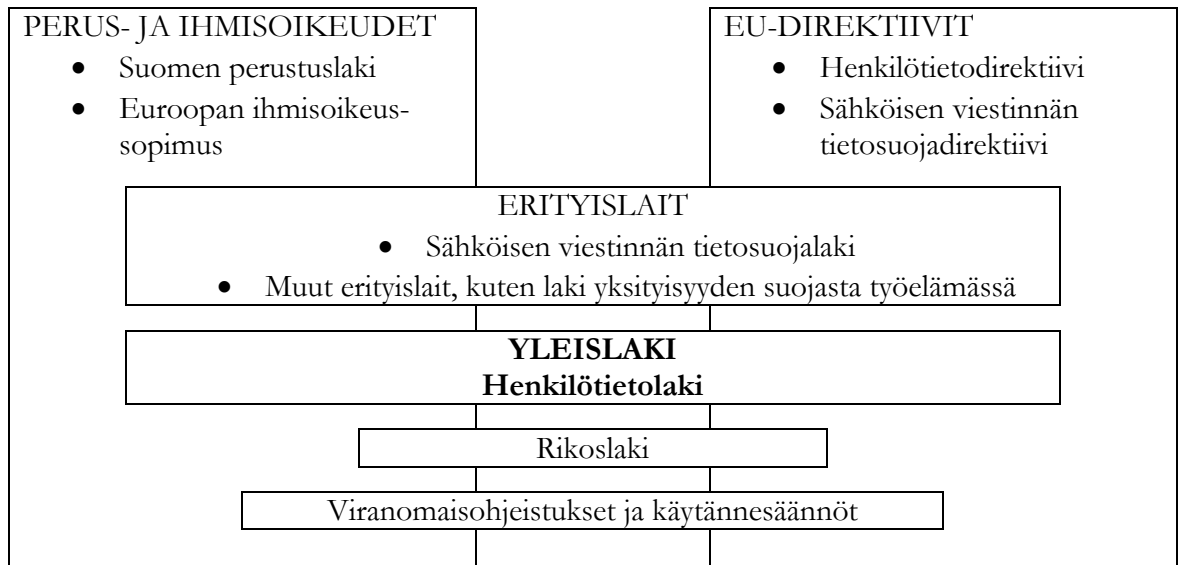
PERUS- JA IHMISOIKEUDET
- Suomen perustuslaki
- Euroopan ihmisoikeussopimus

EU-DIREKTIIVIT
- Henkilötietodirektiivi
- Sähköisen viestinnän tietosuojadirektiivi

ERITYISLAIT
- Sähköisen viestinnän tietosuojalaki
- Muut erityislait, kuten laki yksityisyyden suojasta työelämässä

**YLEISLAKI**
**Henkilötietolaki**

Rikoslaki

Viranomaisohjeistukset ja käytännesäännöt